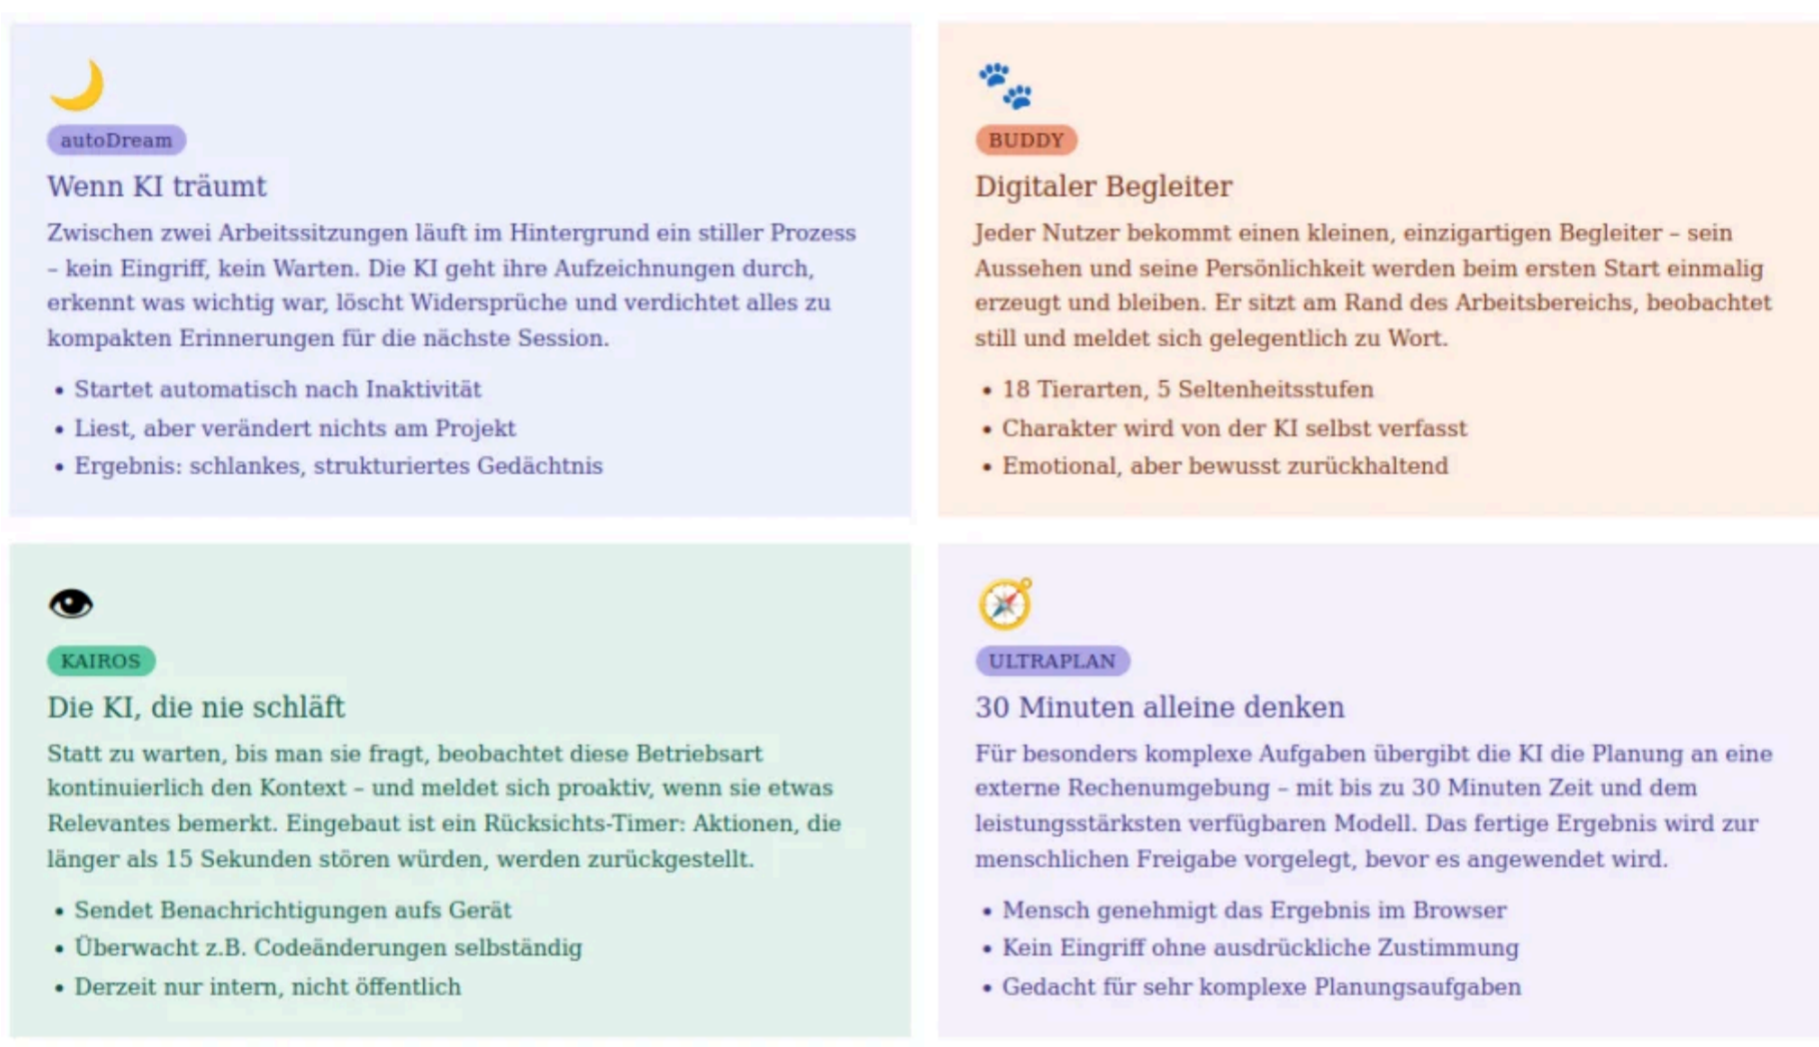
autoDream

Wenn KI träumt

Zwischen zwei Arbeitssitzungen läuft im Hintergrund ein stiller Prozess – kein Eingriff, kein Warten. Die KI geht ihre Aufzeichnungen durch, erkennt was wichtig war, löscht Widersprüche und verdichtet alles zu kompakten Erinnerungen für die nächste Session.

- Startet automatisch nach Inaktivität
- Liest, aber verändert nichts am Projekt
- Ergebnis: schlankes, strukturiertes Gedächtnis

BUDDY

Digitaler Begleiter

Jeder Nutzer bekommt einen kleinen, einzigartigen Begleiter – sein Aussehen und seine Persönlichkeit werden beim ersten Start einmalig erzeugt und bleiben. Er sitzt am Rand des Arbeitsbereichs, beobachtet still und meldet sich gelegentlich zu Wort.

- 18 Tierarten, 5 Seltenheitsstufen
- Charakter wird von der KI selbst verfasst
- Emotional, aber bewusst zurückhaltend

KAIROS

Die KI, die nie schläft

Statt zu warten, bis man sie fragt, beobachtet diese Betriebsart kontinuierlich den Kontext – und meldet sich proaktiv, wenn sie etwas Relevantes bemerkt. Eingebaut ist ein Rücksichts-Timer: Aktionen, die länger als 15 Sekunden stören würden, werden zurückgestellt.

- Sendet Benachrichtigungen aufs Gerät
- Überwacht z.B. Codeänderungen selbständig
- Derzeit nur intern, nicht öffentlich

ULTRAPLAN

30 Minuten alleine denken

Für besonders komplexe Aufgaben übergibt die KI die Planung an eine externe Rechenumgebung – mit bis zu 30 Minuten Zeit und dem leistungsstärksten verfügbaren Modell. Das fertige Ergebnis wird zur menschlichen Freigabe vorgelegt, bevor es angewendet wird.

- Mensch genehmigt das Ergebnis im Browser
- Kein Eingriff ohne ausdrückliche Zustimmung
- Gedacht für sehr komplexe Planungsaufgaben